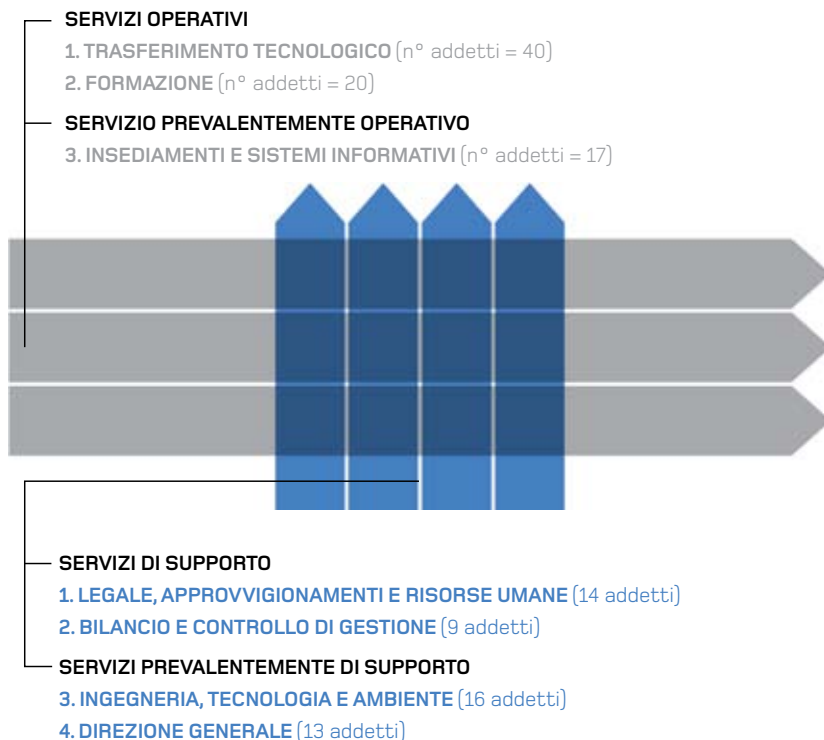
SERVIZI OPERATIVI

1. TRASFERIMENTO TECNOLOGICO (n° addetti = 40)

2. FORMAZIONE (n° addetti = 20)

SERVIZIO PREVALENTEMENTE OPERATIVO

3. INSEDIAMENTI E SISTEMI INFORMATIVI (n° addetti = 17)

SERVIZI DI SUPPORTO

1. LEGALE, APPROVVIGIONAMENTI E RISORSE UMANE (14 addetti)

2. BILANCIO E CONTROLLO DI GESTIONE (9 addetti)

SERVIZI PREVALENTEMENTE DI SUPPORTO

3. INGEGNERIA, TECNOLOGIA E AMBIENTE (16 addetti)

4. DIREZIONE GENERALE (13 addetti)